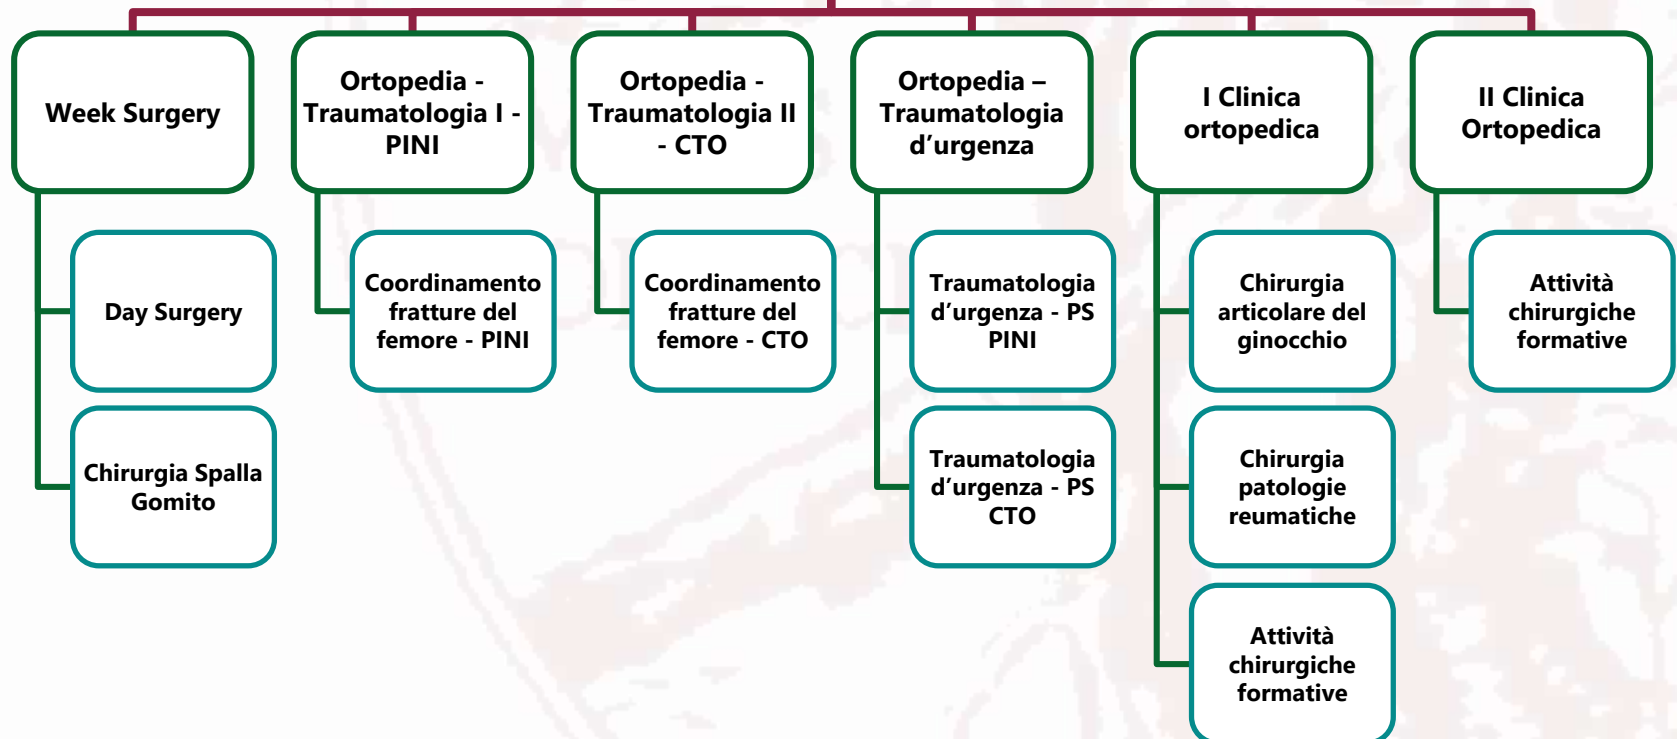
Week Surgery

Day Surgery

Chirurgia Spalla Gomito

Ortopedia - Traumatologia I - PINI

Coordinamento fratture del femore - PINI

Ortopedia - Traumatologia II - CTO

Coordinamento fratture del femore - CTO

Ortopedia – Traumatologia d'urgenza

Traumatologia d'urgenza - PS PINI

Traumatologia d'urgenza - PS CTO

I Clinica ortopedica

Chirurgia articolare del ginocchio

Chirurgia patologie reumatiche

Attività chirurgiche formative

II Clinica Ortopedica

Attività chirurgiche formative